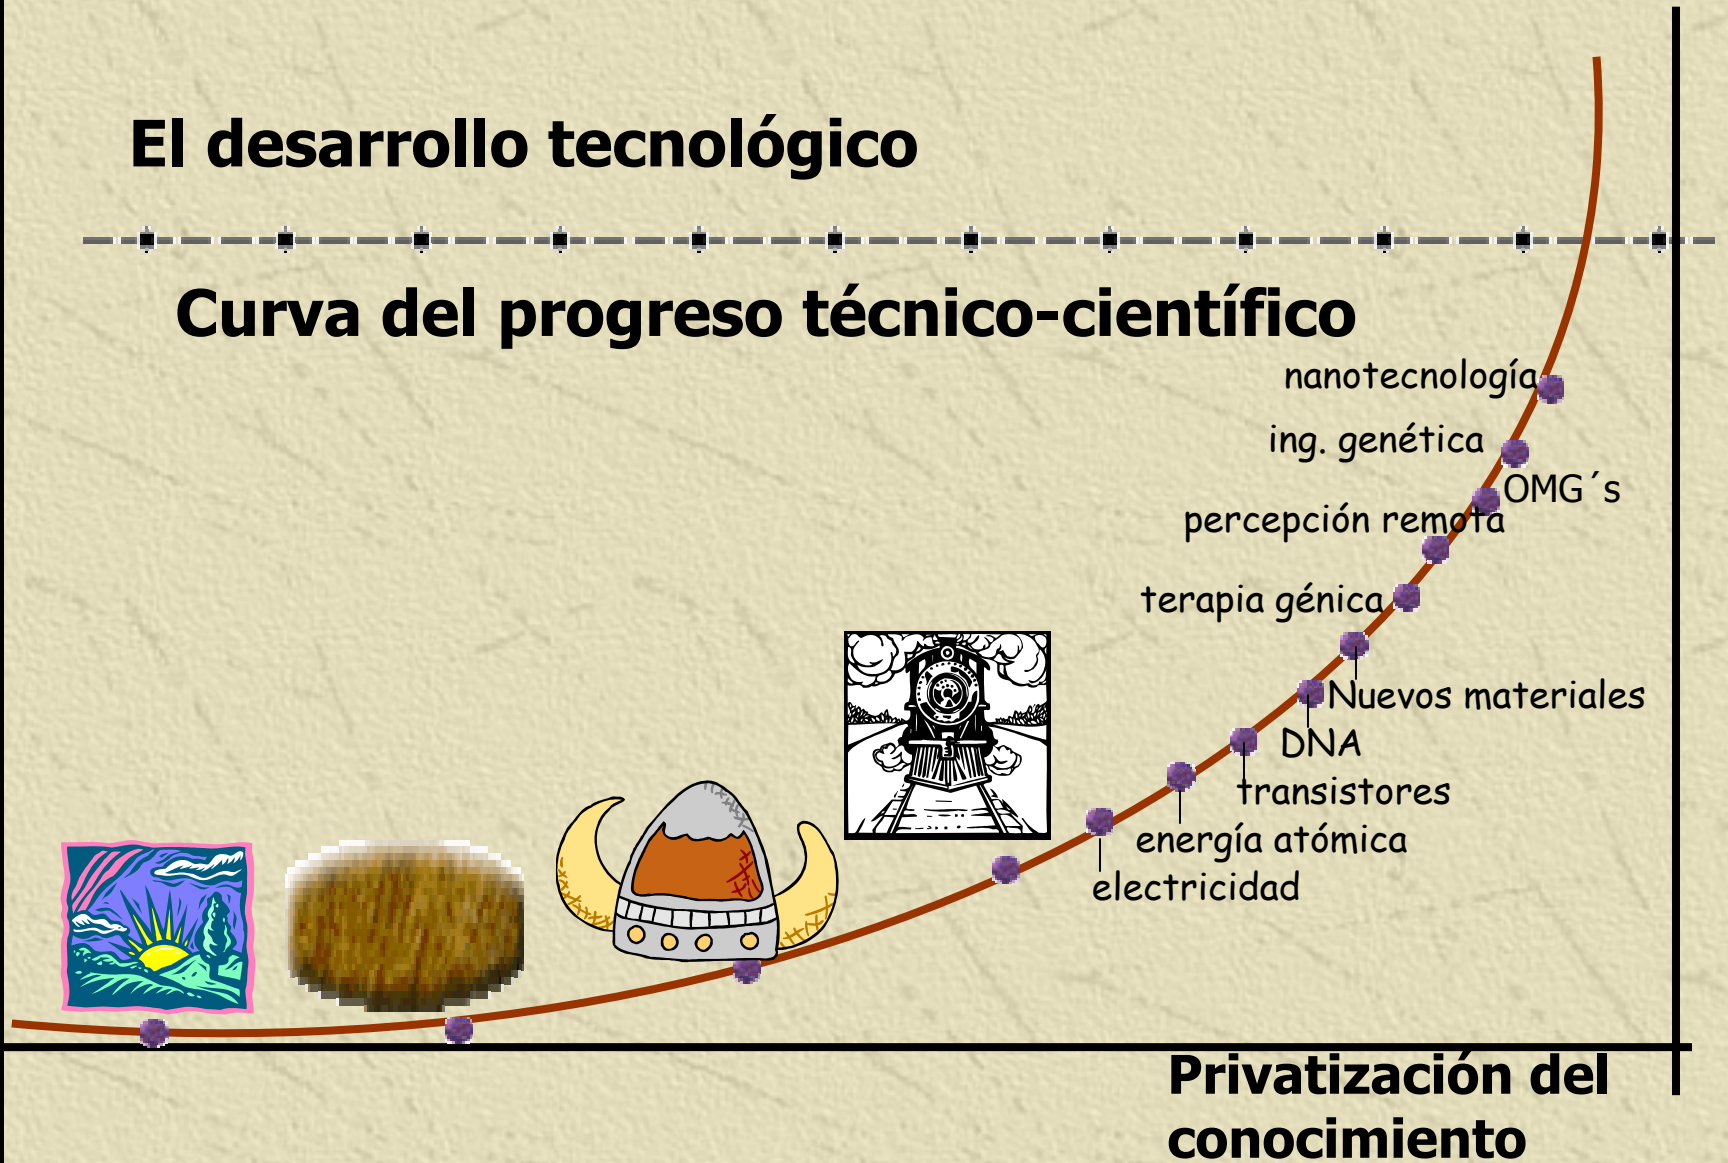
El desarrollo tecnológico

Curva del progreso técnico-científico

nanotecnología

ing. genética

OMG´s

percepción remota

terapia génica

Nuevos materiales

DNA

transistores

energía atómica

electricidad

Privatización del conocimiento